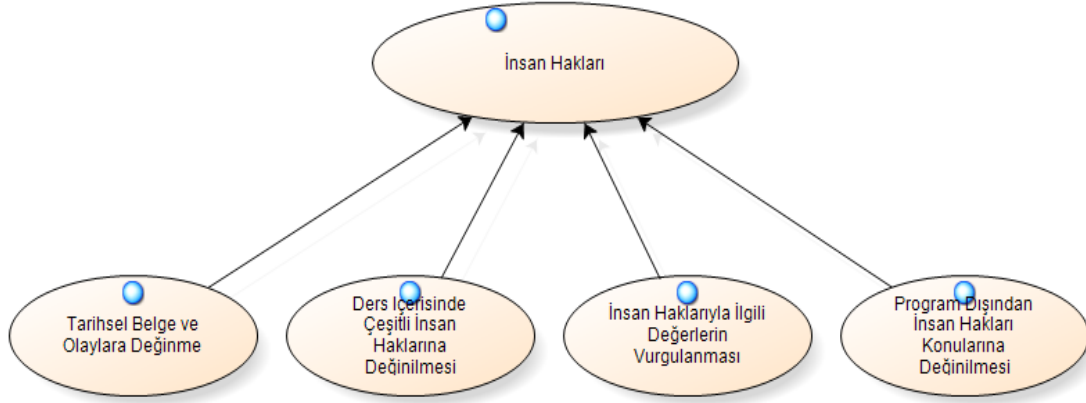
İnsan Hakları

Tarihsel Belge ve Olaylara Değinme

Ders İçerisinde Çeşitli İnsan Haklarına Değinilmesi

İnsan Haklarıyla İlgili Değerlerin Vurgulanması

Program Dışından İnsan Hakları Konularına Değinilmesi